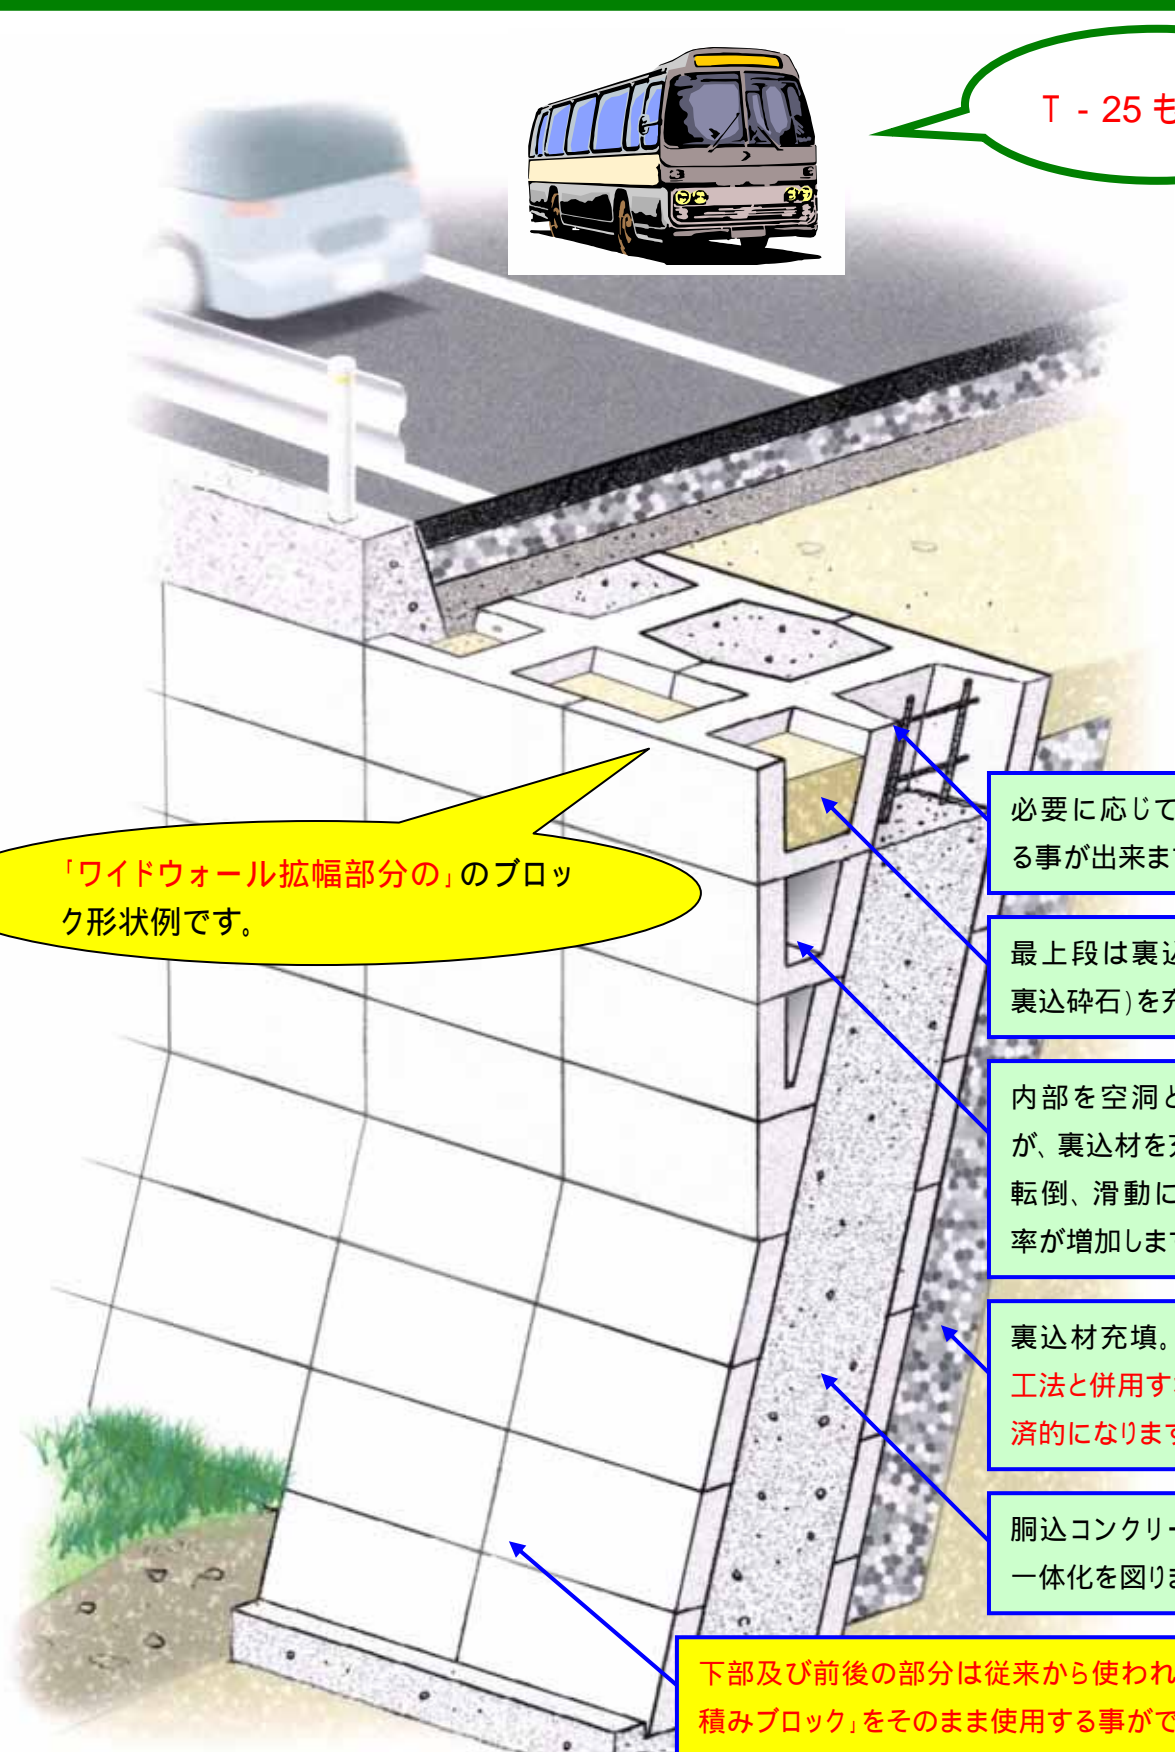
Ｔ - 25 も

「ワイドウォール拡幅部分の」のブロック形状例です。

必要に応じて
る事が出来ま

最上段は裏込
裏込砕石)を充

内部を空洞と
が、裏込材を充
転倒、滑動に
率が増加しま

裏込材充填。
工法と併用す
済的になりま

胴込コンクリー
一体化を図りま

下部及び前後の部分は従来から使われ
積みブロック」をそのまま使用する事がで